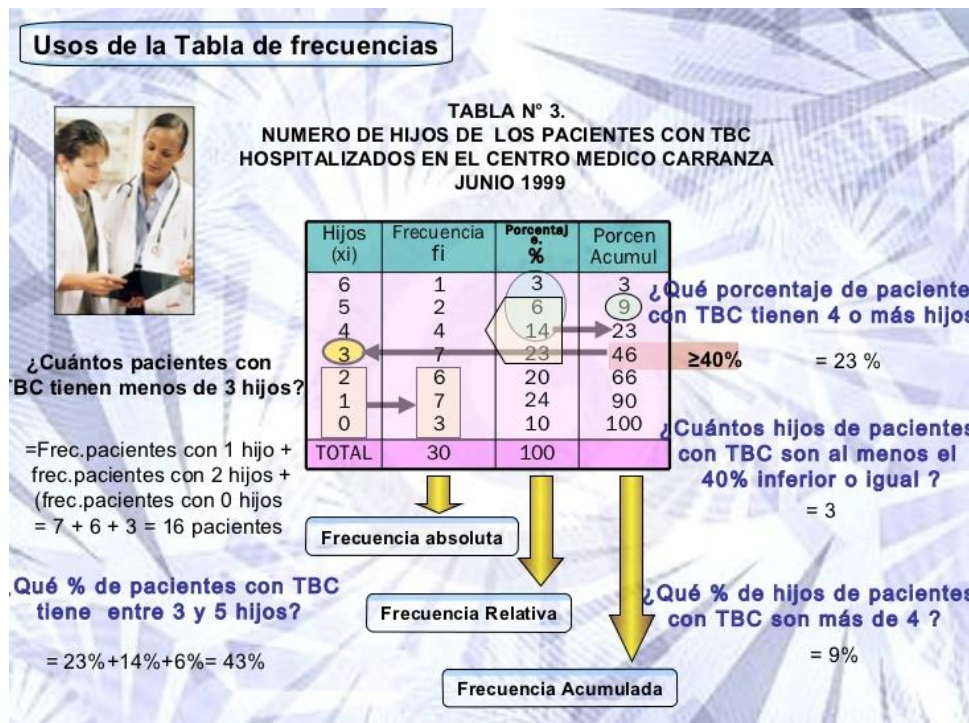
Usos de la Tabla de frecuencias

TABLA N° 3.
NUMERO DE HIJOS DE LOS PACIENTES CON TBC HOSPITALIZADOS EN EL CENTRO MEDICO CARRANZA
JUNIO 1999

| Hijos (xi) | Frecuencia fi | Porcentaje % | Porcen Acumul |
|---|---|---|---|
| 6 | 1 | 3 | 3 |
| 5 | 2 | 6 | 9 |
| 4 | 4 | 14 | 23 |
| 3 | 7 | 23 | 46 |
| 2 | 6 | 20 | 66 |
| 1 | 7 | 24 | 90 |
| 0 | 3 | 10 | 100 |
| TOTAL | 30 | 100 | |

¿Qué porcentaje de paciente con TBC tienen 4 o más hijos

≥40%

= 23 %

¿Cuántos pacientes con TBC tienen menos de 3 hijos?

=Frec.pacientes con 1 hijo + frec.pacientes con 2 hijos + (frec.pacientes con 0 hijos = 7 + 6 + 3 = 16 pacientes

¿Cuántos hijos de pacientes con TBC son al menos el 40% inferior o igual ?

= 3

Frecuencia absoluta

Frecuencia Relativa

Frecuencia Acumulada

¿Qué % de pacientes con TBC tiene entre 3 y 5 hijos?

= 23%+14%+6%= 43%

¿Qué % de hijos de pacientes con TBC son más de 4 ?

= 9%